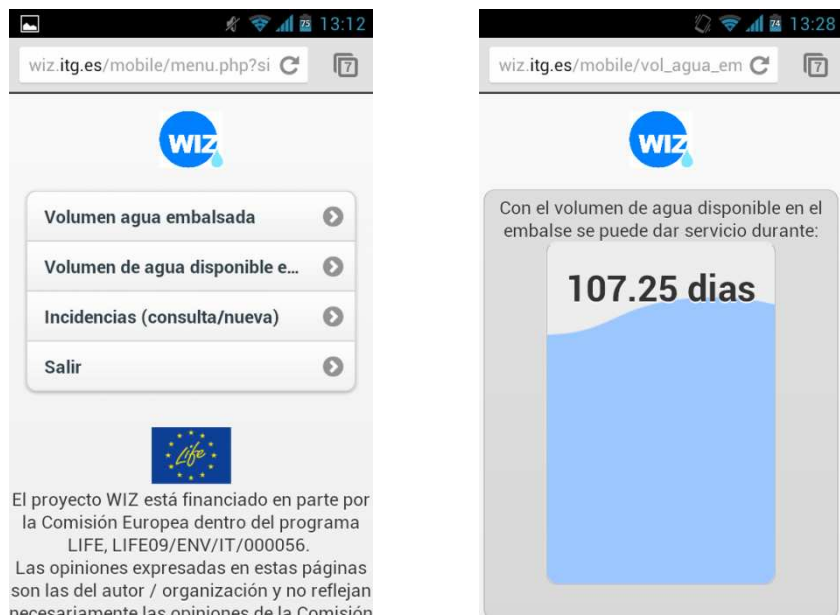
13:12

wiz.itg.es/mobile/menu.php?si

7

WIZ

Volumen agua embalsada

Volumen de agua disponible e...

Incidencias (consulta/nueva)

Salir

Life

El proyecto WIZ está financiado en parte por la Comisión Europea dentro del programa LIFE, LIFE09/ENV/IT/000056.
Las opiniones expresadas en estas páginas son las del autor / organización y no reflejan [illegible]

13:28

wiz.itg.es/mobile/vol_agua_em

7

WIZ

Con el volumen de agua disponible en el embalse se puede dar servicio durante:

107.25 dias